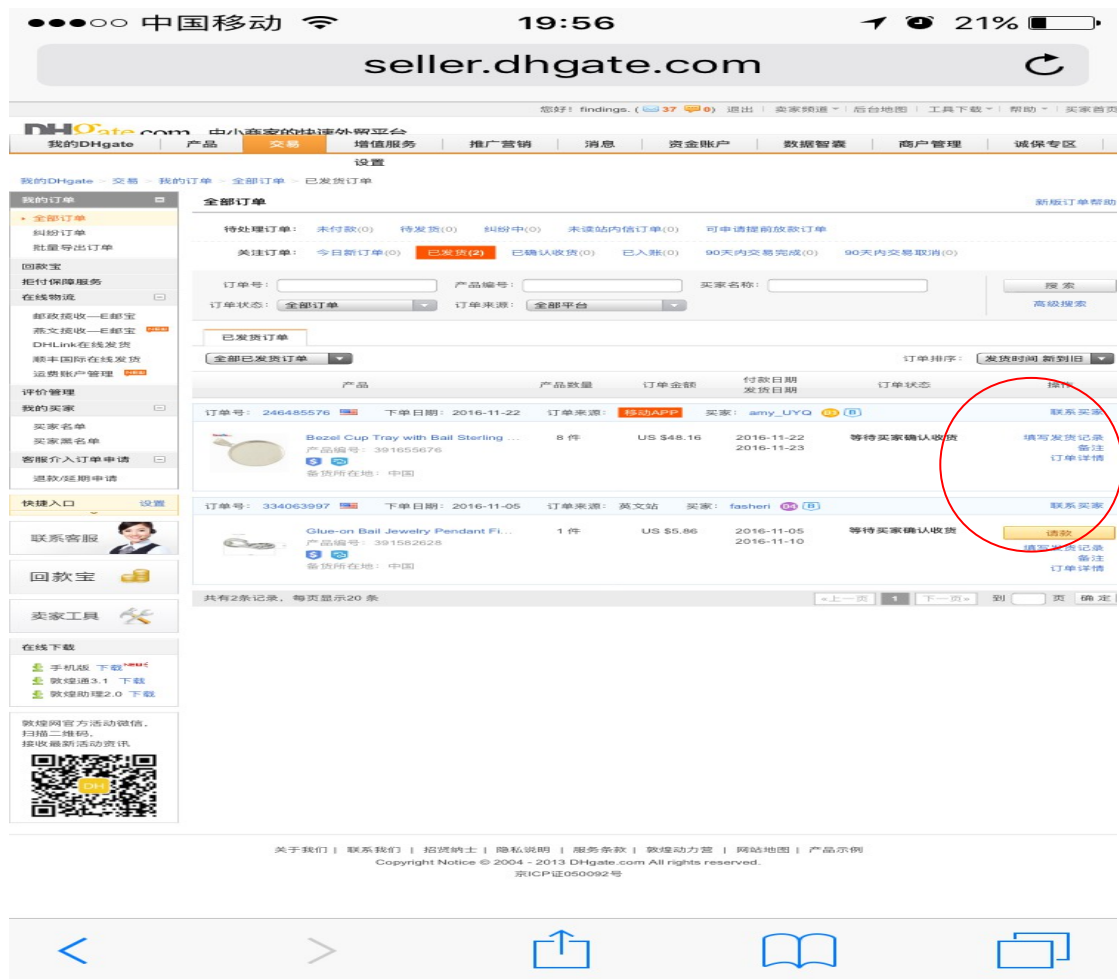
●●●○○ 中国移动 19:56 21%

seller.dhgate.com

您好！findings. 37 0 退出 | 卖家频道 | 后台地图 | 工具下载 | 帮助 | 买家首页

DHgate.com 中小商家的快速外贸平台

我的DHgate | 产品 | 交易 | 增值服务 | 推广营销 | 消息 | 资金账户 | 数据智囊 | 商户管理 | 诚保专区

设置

我的DHgate > 交易 > 我的订单 > 全部订单 > 已发货订单

我的交易
全部订单
纠纷订单
批量导出订单
回款宝
拒付保障服务
在线物流
邮政揽收—E邮宝
燕文揽收—E邮宝
DHLink在线发货
顺丰国际在线发货
运费账户管理
评价管理
我的买家
买家名单
买家黑名单
客服介入订单申请
退款/延期申请

快捷入口 设置

联系客服

回款宝

卖家工具

在线下载
手机版 下载
敦煌通3.1 下载
敦煌助理2.0 下载

敦煌网官方活动微信,
扫描二维码,
接收最新活动资讯

DH

全部订单 新版订单帮助

待处理订单： 未付款(0) 待发货(0) 纠纷中(0) 未读站内信订单(0) 可申请提前放款订单

关注订单： 今日新订单(0) 已发货(2) 已确认收货(0) 已入账(0) 90天内交易完成(0) 90天内交易取消(0)

订单号： 产品编号： 买家名称： 搜 索
订单状态： 全部订单 订单来源： 全部平台 高级搜索

已发货订单

全部已发货订单 订单排序： 发货时间 新到旧

| 产品 | 产品数量 | 订单金额 | 付款日期 发货日期 | 订单状态 | 操作 |
|---|---|---|---|---|---|
| 订单号： 246485576 下单日期： 2016-11-22 订单来源： 移动APP 买家： amy_UYQ 03 B | | | | | 联系买家 |
| Bezel Cup Tray with Bail Sterling ... 产品编号： 391655676 备货所在地： 中国 | 8 件 | US $48.16 | 2016-11-22 2016-11-23 | 等待买家确认收货 | 填写发货记录 备注 订单详情 |
| 订单号： 334063997 下单日期： 2016-11-05 订单来源： 英文站 买家： fasheri 04 B | | | | | 联系买家 |
| Glue-on Bail Jewelry Pendant Fi... 产品编号： 391582628 备货所在地： 中国 | 1 件 | US $5.86 | 2016-11-05 2016-11-10 | 等待买家确认收货 | 请款 填写发货记录 备注 订单详情 |

共有2条记录，每页显示20 条 «上一页 1 下一页» 到 页 确 定

关于我们 | 联系我们 | 招贤纳士 | 隐私说明 | 服务条款 | 敦煌动力营 | 网站地图 | 产品示例
Copyright Notice © 2004 - 2013 DHgate.com All rights reserved.
京ICP证050092号